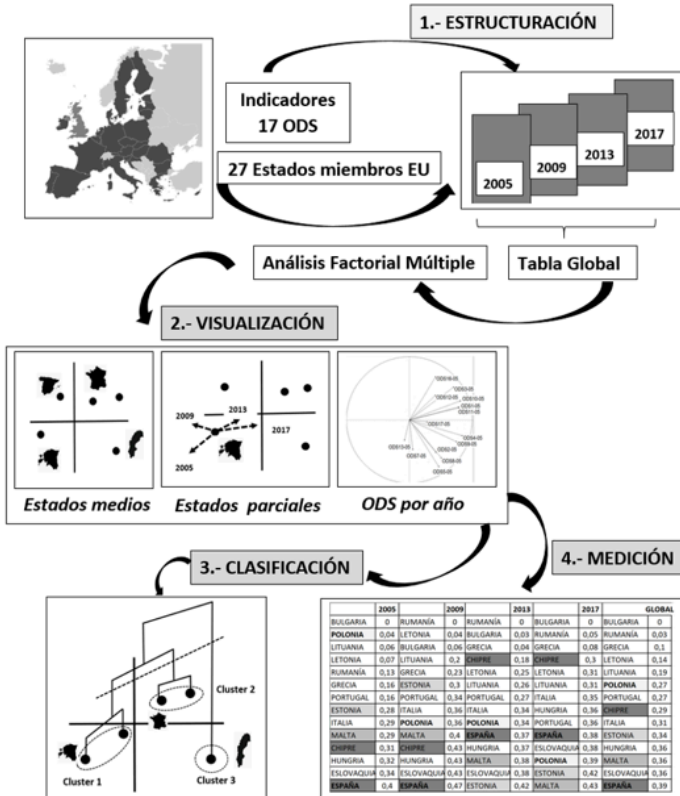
1.- ESTRUCTURACIÓN

Indicadores
17 ODS

27 Estados miembros EU

2005
2009
2013
2017

Análisis Factorial Múltiple

Tabla Global

2.- VISUALIZACIÓN

2009
2013
2017
2005

Estados medios

Estados parciales

ODS por año

3.- CLASIFICACIÓN

Cluster 2
Cluster 1
Cluster 3

4.- MEDICIÓN

| | 2005 | | 2009 | | 2013 | | 2017 | | GLOBAL |
|---|---|---|---|---|---|---|---|---|---|
| BULGARIA | 0 | RUMANÍA | 0 | RUMANÍA | 0 | BULGARIA | 0 | BULGARIA | 0 |
| POLONIA | 0,04 | LETONIA | 0,04 | BULGARIA | 0,03 | RUMANÍA | 0,05 | RUMANÍA | 0,03 |
| LITUANIA | 0,06 | BULGARIA | 0,06 | GRECIA | 0,04 | GRECIA | 0,08 | GRECIA | 0,1 |
| LETONIA | 0,07 | LITUANIA | 0,2 | CHIPRE | 0,18 | CHIPRE | 0,3 | LETONIA | 0,14 |
| RUMANÍA | 0,13 | GRECIA | 0,23 | LETONIA | 0,25 | LETONIA | 0,31 | LITUANIA | 0,19 |
| GRECIA | 0,16 | ESTONIA | 0,3 | LITUANIA | 0,26 | LITUANIA | 0,31 | POLONIA | 0,27 |
| PORTUGAL | 0,16 | PORTUGAL | 0,34 | PORTUGAL | 0,27 | ITALIA | 0,35 | PORTUGAL | 0,27 |
| ESTONIA | 0,28 | ITALIA | 0,36 | ITALIA | 0,34 | HUNGRIA | 0,36 | CHIPRE | 0,29 |
| ITALIA | 0,29 | POLONIA | 0,36 | POLONIA | 0,34 | PORTUGAL | 0,36 | ITALIA | 0,31 |
| MALTA | 0,29 | MALTA | 0,4 | ESPAÑA | 0,37 | ESPAÑA | 0,38 | ESTONIA | 0,34 |
| CHIPRE | 0,31 | CHIPRE | 0,43 | HUNGRIA | 0,37 | ESLOVAQUIA | 0,38 | HUNGRIA | 0,36 |
| HUNGRIA | 0,32 | HUNGRIA | 0,43 | MALTA | 0,38 | POLONIA | 0,39 | MALTA | 0,36 |
| ESLOVAQUIA | 0,34 | ESLOVAQUIA | 0,43 | ESLOVAQUIA | 0,38 | ESTONIA | 0,42 | ESLOVAQUIA | 0,36 |
| ESPAÑA | 0,4 | ESPAÑA | 0,47 | ESTONIA | 0,42 | MALTA | 0,43 | ESPAÑA | 0,39 |